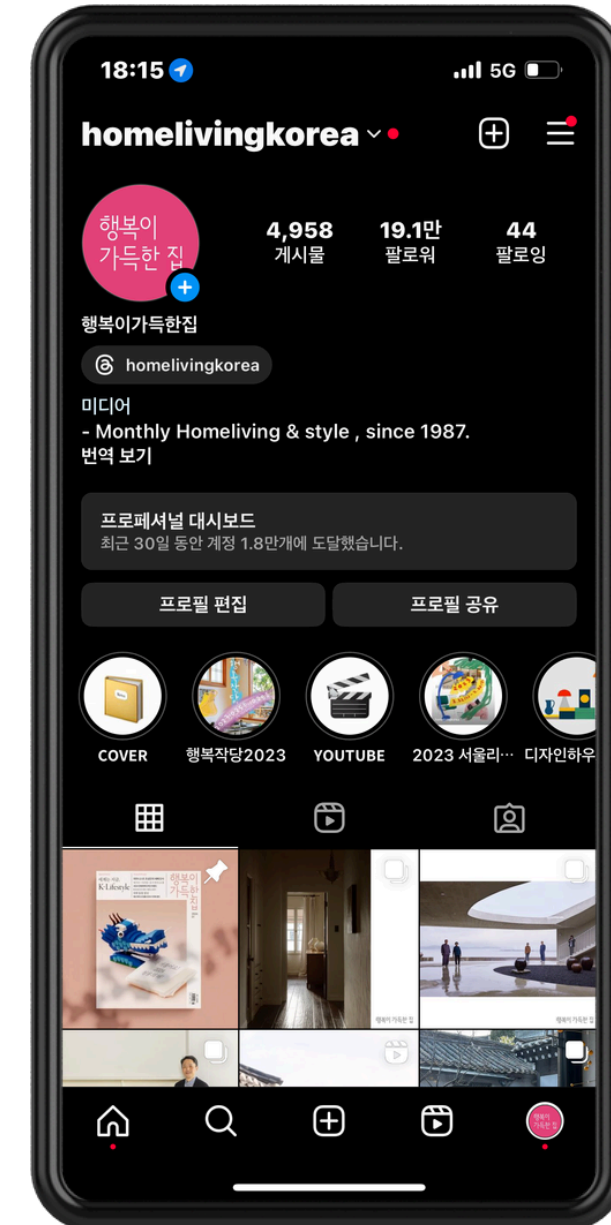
18:15

5G

homelivingkorea

행복이 가득한 집

4,958
게시물

19.1만
팔로워

44
팔로잉

행복이가득한집

homelivingkorea

미디어
- Monthly Homeliving & style , since 1987.
번역 보기

프로페셔널 대시보드
최근 30일 동안 계정 1.8만개에 도달했습니다.

프로필 편집

프로필 공유

COVER

행복작당2023

YOUTUBE

2023 서울리…

디자인하우

K-Lifestyle

행복이 가득한 집

행복이 가득한 집

행복이 가득한 집

행복이 가득한 집